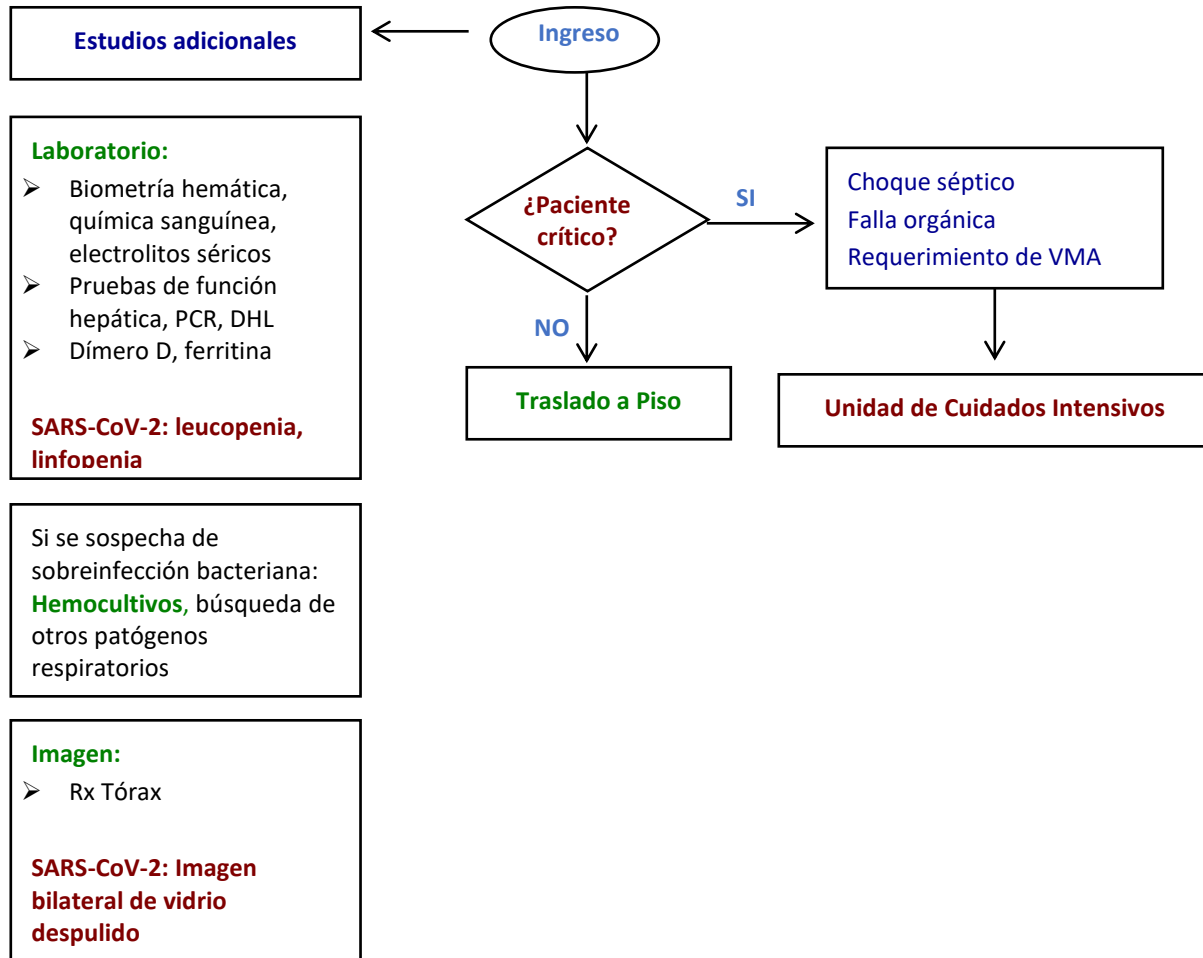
Estudios adicionales

Ingreso

Laboratorio:
➢ Biometría hemática, química sanguínea, electrolitos séricos
➢ Pruebas de función hepática, PCR, DHL
➢ Dímero D, ferritina

SARS-CoV-2: leucopenia, linfopenia

¿Paciente crítico?

SI

Choque séptico
Falla orgánica
Requerimiento de VMA

NO

Traslado a Piso

Unidad de Cuidados Intensivos

Si se sospecha de sobreinfección bacteriana: Hemocultivos, búsqueda de otros patógenos respiratorios

Imagen:
➢ Rx Tórax

SARS-CoV-2: Imagen bilateral de vidrio despulido